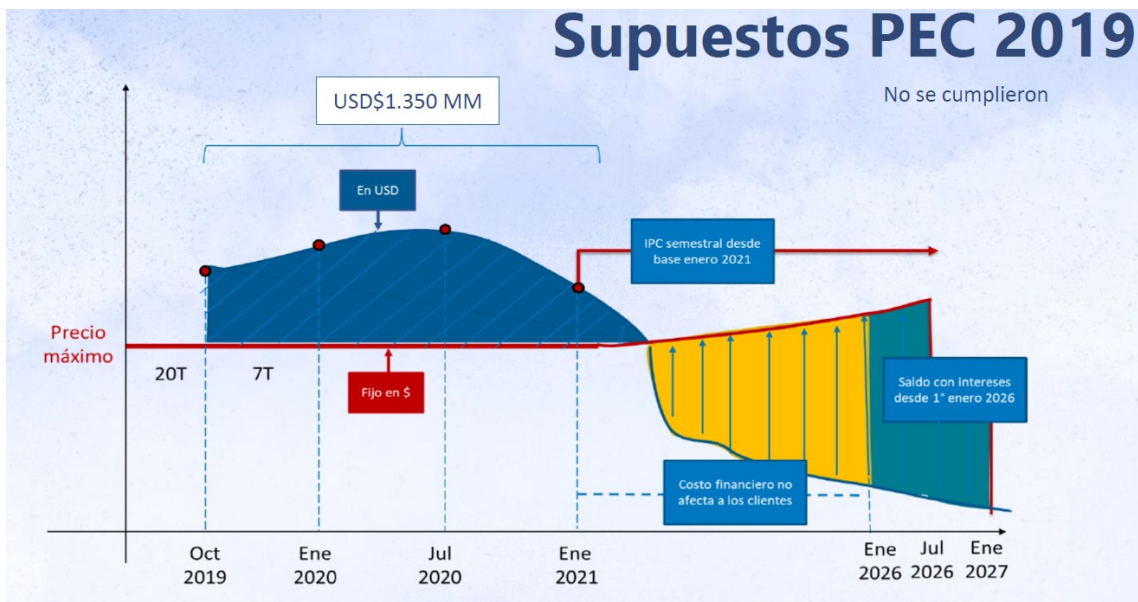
Supuestos PEC 2019

No se cumplieron

USD$1.350 MM

En USD

IPC semestral desde base enero 2021

Precio máximo

20T

7T

Fijo en $

Saldo con intereses desde 1° enero 2026

Costo financiero no afecta a los clientes

Oct 2019

Ene 2020

Jul 2020

Ene 2021

Ene 2026

Jul 2026

Ene 2027